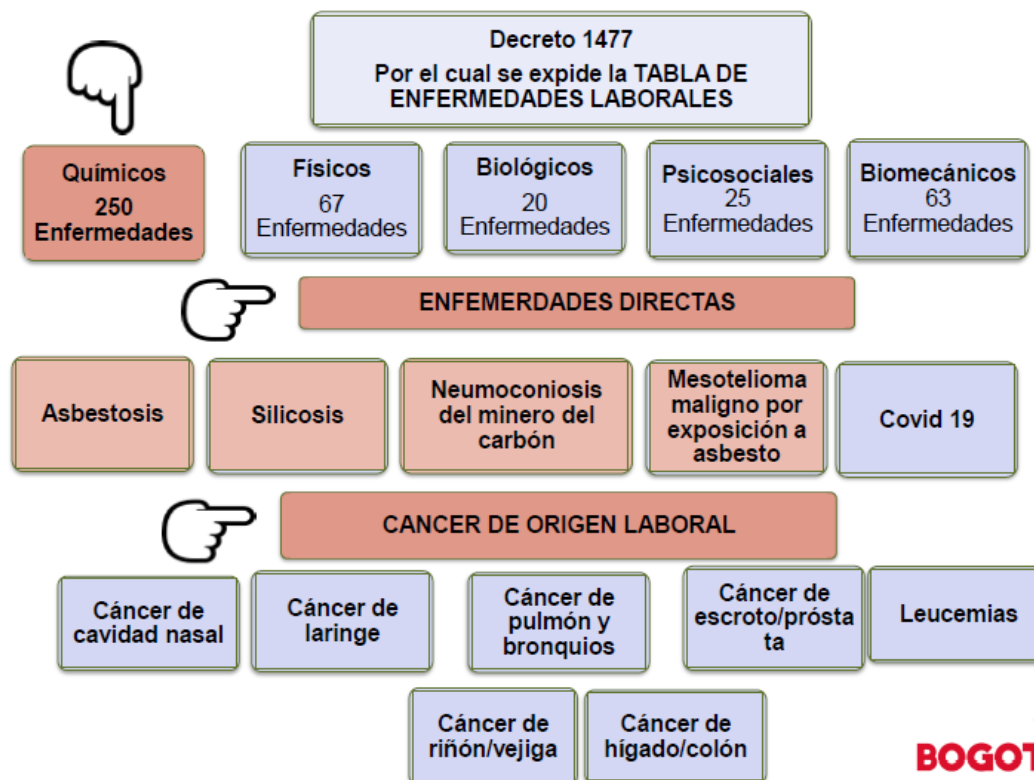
Decreto 1477

Por el cual se expide la TABLA DE ENFERMEDADES LABORALES

Químicos 250 Enfermedades

Físicos 67 Enfermedades

Biológicos 20 Enfermedades

Psicosociales 25 Enfermedades

Biomecánicos 63 Enfermedades

ENFEMERDADES DIRECTAS

Asbestosis

Silicosis

Neumoconiosis del minero del carbón

Mesotelioma maligno por exposición a asbesto

Covid 19

CANCER DE ORIGEN LABORAL

Cáncer de cavidad nasal

Cáncer de laringe

Cáncer de pulmón y bronquios

Cáncer de escroto/próstata

Leucemias

Cáncer de riñón/vejiga

Cáncer de hígado/colón

BOGOT